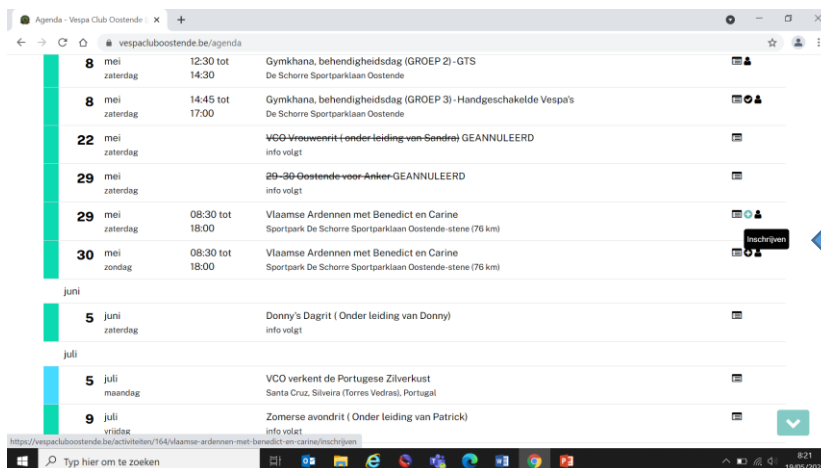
Agenda - Vespa Club Oostende | ×
vespacluboostende.be/agenda

| | | | |
|---|---|---|---|
| 8 | mei zaterdag | 12:30 tot 14:30 | Gymkhana, behendigheidsdag (GROEP 2) - GTS De Schorre Sportparklaan Oostende |
| 8 | mei zaterdag | 14:45 tot 17:00 | Gymkhana, behendigheidsdag (GROEP 3) - Handgeschakelde Vespa's De Schorre Sportparklaan Oostende |
| 22 | mei zaterdag | | ~~VCO Vrouwenrit ( onder leiding van Sandra)~~ GEANNULEERD info volgt |
| 29 | mei zaterdag | | ~~29-30 Oostende voor Anker~~ GEANNULEERD info volgt |
| 29 | mei zaterdag | 08:30 tot 18:00 | Vlaamse Ardennen met Benedict en Carine Sportpark De Schorre Sportparklaan Oostende-stene (76 km) |
| 30 | mei zondag | 08:30 tot 18:00 | Vlaamse Ardennen met Benedict en Carine Sportpark De Schorre Sportparklaan Oostende-stene (76 km) |

Inschrijven

juni

| | | | |
|---|---|---|---|
| 5 | juni zaterdag | | Donny's Dagrit ( Onder leiding van Donny) info volgt |

juli

| | | | |
|---|---|---|---|
| 5 | juli maandag | | VCO verkent de Portugese Zilverkust Santa Cruz, Silveira (Torres Vedras), Portugal |
| 9 | juli vrijdag | | Zomerse avondrit ( Onder leiding van Patrick) info volgt |

https://vespacluboostende.be/activiteiten/164/vlaamse-ardennen-met-benedict-en-carine/inschrijven

Typ hier om te zoeken

8:21
19/05/202